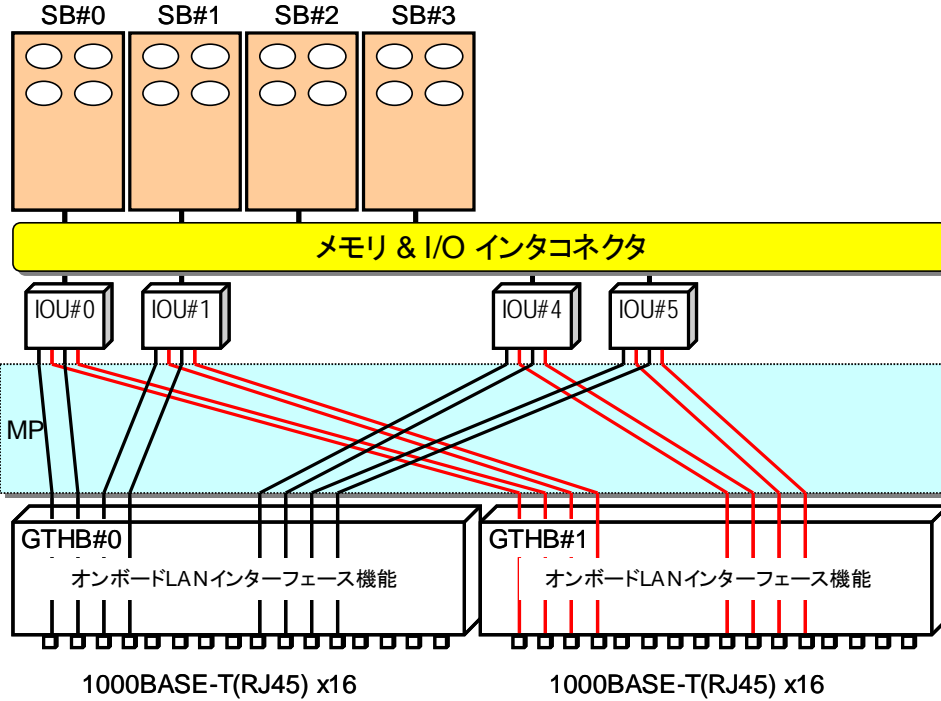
SB#0 SB#1 SB#2 SB#3

メモリ & I/O インタコネクタ

IOU#0 IOU#1 IOU#4 IOU#5

MP

GTHB#0
オンボードLANインターフェース機能

GTHB#1
オンボードLANインターフェース機能

1000BASE-T(RJ45) x16

1000BASE-T(RJ45) x16